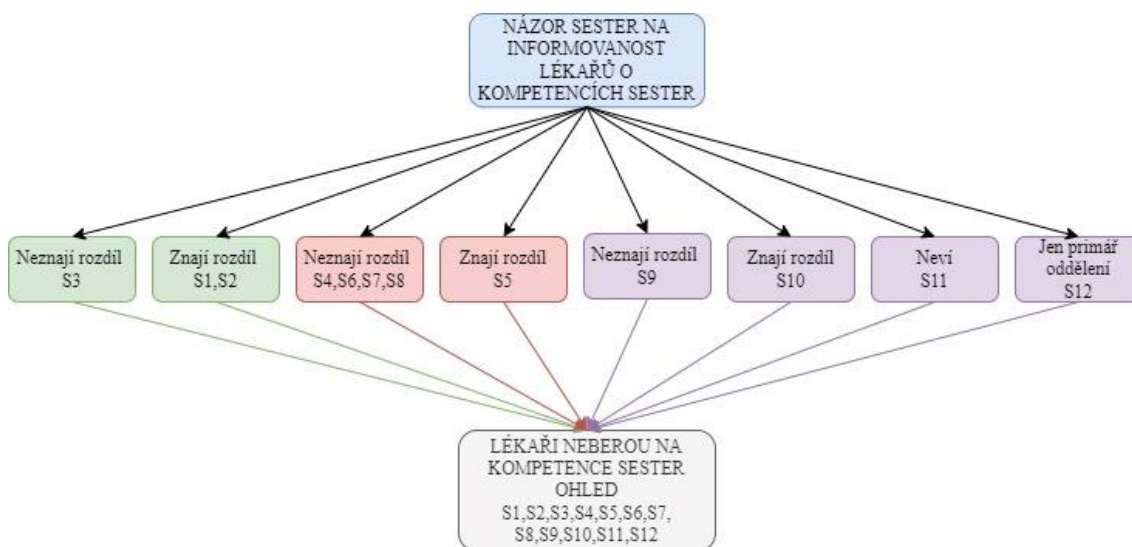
NÁZOR SESTER NA INFORMOVANOST LÉKAŘŮ O KOMPETENCÍCH SESTER

Neznají rozdíl S3

Znají rozdíl S1,S2

Neznají rozdíl S4,S6,S7,S8

Znají rozdíl S5

Neznají rozdíl S9

Znají rozdíl S10

Neví S11

Jen primář oddělení S12

LÉKAŘI NEBEROU NA KOMPETENCE SESTER OHLED S1,S2,S3,S4,S5,S6,S7, S8,S9,S10,S11,S12